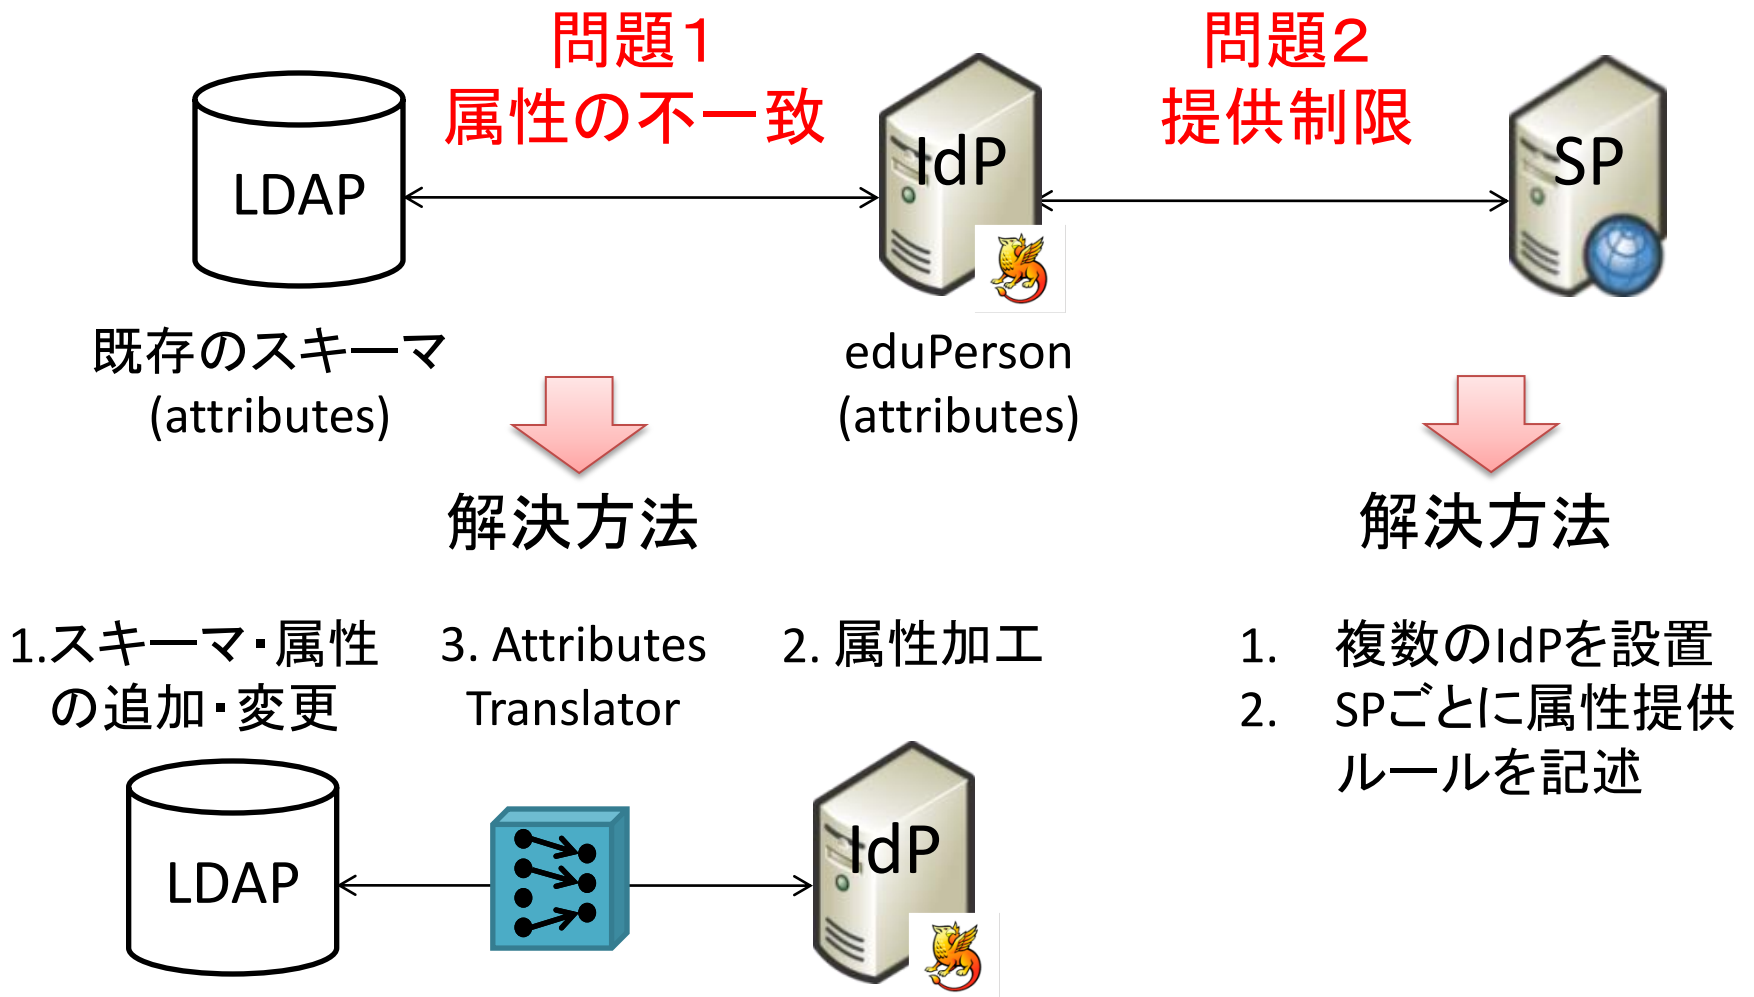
問題1
属性の不一致

問題2
提供制限

LDAP

IdP

SP

既存のスキーマ
(attributes)

eduPerson
(attributes)

解決方法

解決方法

1.スキーマ･属性の追加･変更

3. Attributes Translator

2. 属性加工

1. 複数のIdPを設置
2. SPごとに属性提供ルールを記述

LDAP

IdP